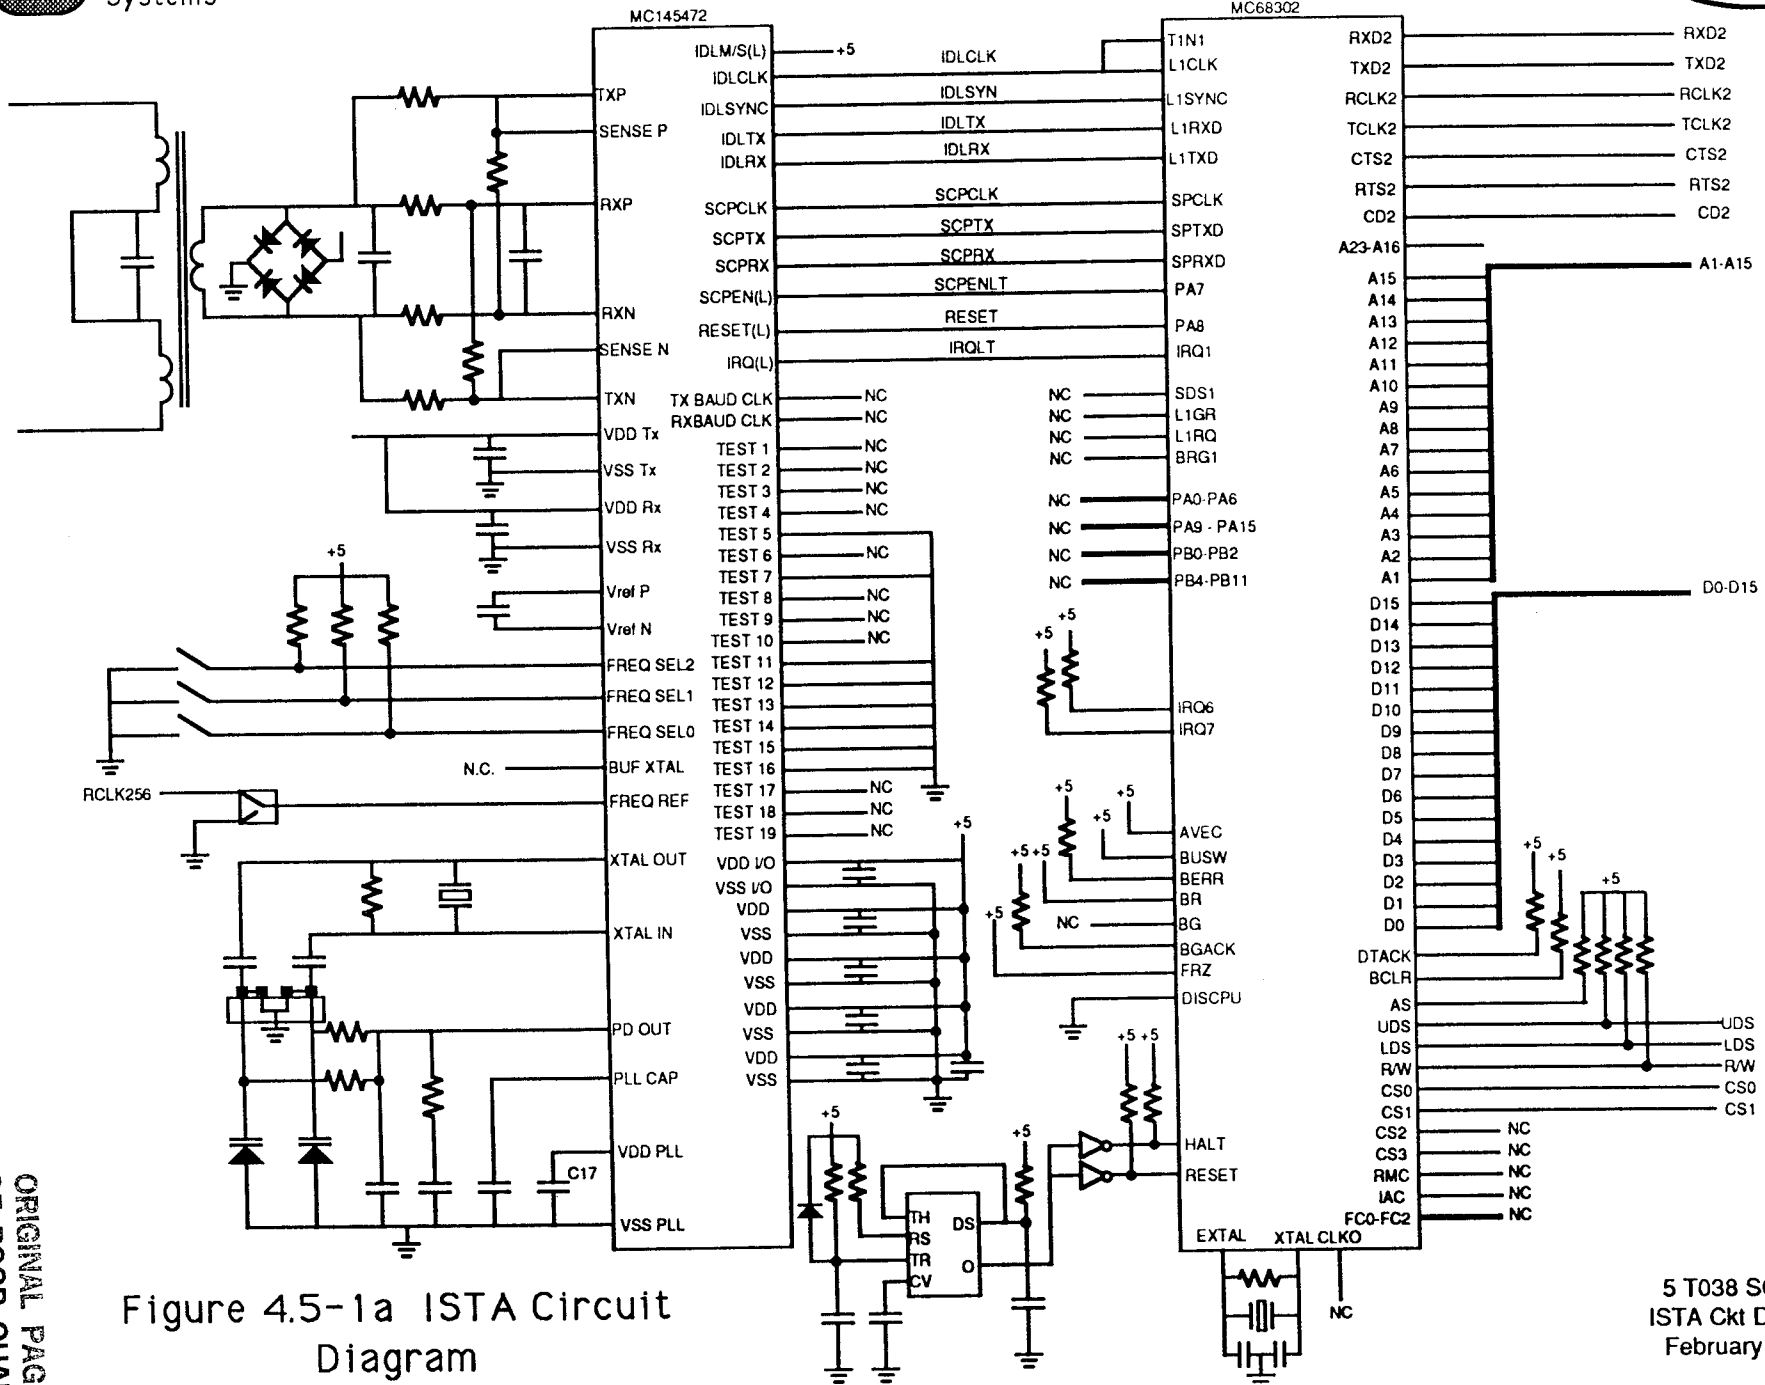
Systems

MC145472

IDLM/S(L) +5
IDLCLK
IDLSYNC
IDLTX
IDLRX
TXP
SENSE P
RXP
RXN
SENSE N
TXN
VDD Tx
VSS Tx
VDD Rx
VSS Rx
Vref P
Vref N
FREQ SEL2
FREQ SEL1
FREQ SEL0
BUF XTAL
FREQ REF
XTAL OUT
XTAL IN
PD OUT
PLL CAP
VDD PLL
VSS PLL
SCPCLK
SCPTX
SCPRX
SCPEN(L)
RESET(L)
IRQ(L)
TX BAUD CLK
RXBAUD CLK
TEST 1
TEST 2
TEST 3
TEST 4
TEST 5
TEST 6
TEST 7
TEST 8
TEST 9
TEST 10
TEST 11
TEST 12
TEST 13
TEST 14
TEST 15
TEST 16
TEST 17
TEST 18
TEST 19
VDD I/O
VSS I/O
VDD
VSS
VDD
VSS
VDD
VSS
VDD
VSS
NC
NC
NC
NC
NC
NC
NC
NC
NC
NC
NC
NC
NC
+5
N.C.
RCLK256
C17

IDLCLK
IDLSYN
IDLTX
IDLRX
SCPCLK
SCPTX
SCPRX
SCPENLT
RESET
IRQLT

MC68302

T1N1
L1CLK
L1SYNC
L1RXD
L1TXD
SPCLK
SPTXD
SPRXD
PA7
PA8
IRQ1
NC SDS1
NC L1GR
NC L1RQ
NC BRG1
NC PA0-PA6
NC PA9 - PA15
NC PB0-PB2
NC PB4-PB11
+5 +5
IRQ6
IRQ7
+5 +5 +5
AVEC
+5 +5
BUSW
BERR
BR
NC BG
+5
BGACK
FRZ
DISCPU
+5 +5
HALT
RESET
+5
+5
TH
RS
TR
CV
DS
O
EXTAL
XTAL CLKO
NC
RXD2
TXD2
RCLK2
TCLK2
CTS2
RTS2
CD2
A23-A16
A15
A14
A13
A12
A11
A10
A9
A8
A7
A6
A5
A4
A3
A2
A1
D15
D14
D13
D12
D11
D10
D9
D8
D7
D6
D5
D4
D3
D2
D1
D0
DTACK
BCLR
AS
UDS
LDS
R/W
CS0
CS1
CS2 NC
CS3 NC
RMC NC
IAC NC
FC0-FC2 NC

RXD2
TXD2
RCLK2
TCLK2
CTS2
RTS2
CD2
A1-A15
D0-D15
+5 +5
+5
UDS
LDS
R/W
CS0
CS1

Figure 4.5-1a ISTA Circuit Diagram

5 T038 S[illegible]
ISTA Ckt D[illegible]
February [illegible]

ORIGINAL PAG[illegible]
OF POOR QUAL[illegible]